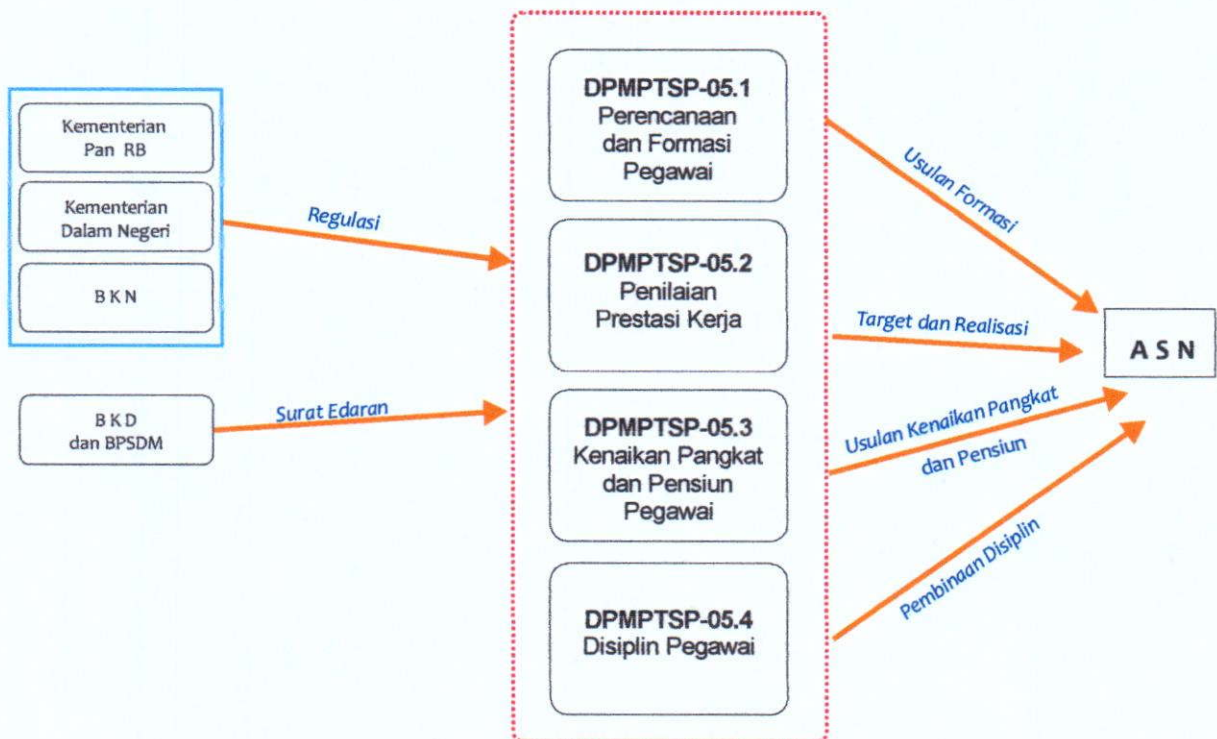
Kementerian Pan RB

Kementerian Dalam Negeri

B K N

B K D dan BPSDM

Regulasi

Surat Edaran

DPMPTSP-05.1
Perencanaan dan Formasi Pegawai

DPMPTSP-05.2
Penilaian Prestasi Kerja

DPMPTSP-05.3
Kenaikan Pangkat dan Pensiun Pegawai

DPMPTSP-05.4
Disiplin Pegawai

Usulan Formasi

Target dan Realisasi

Usulan Kenaikan Pangkat dan Pensiun

Pembinaan Disiplin

A S N